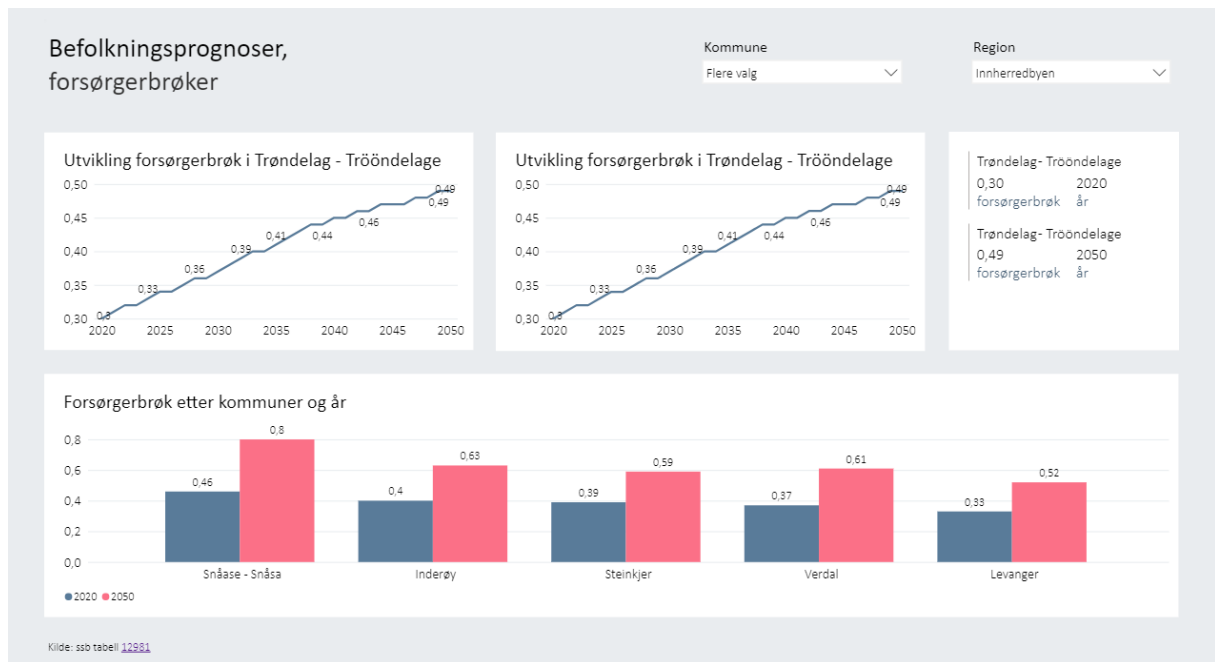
Befolkningsprognoser,
forsørgerbrøker

Kommune
Flere valg

Region
Innherredbyen

Utvikling forsørgerbrøk i Trøndelag - Trööndelage

0,50
0,45
0,40
0,35
0,30
2020 2025 2030 2035 2040 2045 2050

0,3 0,33 0,36 0,39 0,41 0,44 0,46 0,49 0,49

Utvikling forsørgerbrøk i Trøndelag - Trööndelage

0,50
0,45
0,40
0,35
0,30
2020 2025 2030 2035 2040 2045 2050

0,3 0,33 0,36 0,39 0,41 0,44 0,46 0,49 0,49

Trøndelag- Trööndelage
0,30 forsørgerbrøk
2020 år

Trøndelag- Trööndelage
0,49 forsørgerbrøk
2050 år

Forsørgerbrøk etter kommuner og år

0,8
0,6
0,4
0,2
0,0

0,46 0,8
0,4 0,63
0,39 0,59
0,37 0,61
0,33 0,52

Snåase - Snåsa
Inderøy
Steinkjer
Verdal
Levanger

2020 2050

Kilde: ssb tabell 12981